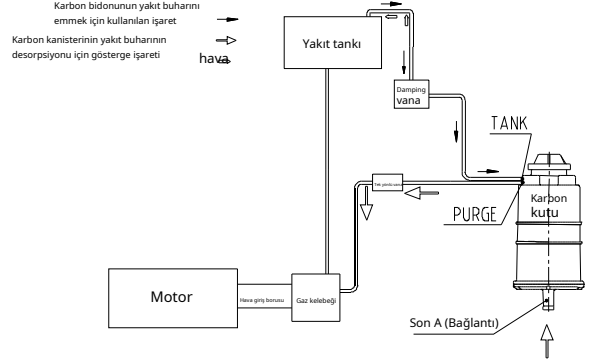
Karbon bidonunun yakıt buharını emmek için kullanılan işaret

Karbon kanisterinin yakıt buharının desorpsiyonu için gösterge işareti

hava

Yakıt tankı

Damping vana

TANK

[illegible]

PURGE

Karbon kutu

Motor

Hava giriş borusu

Gaz kelebeği

Son A (Bağlantı)